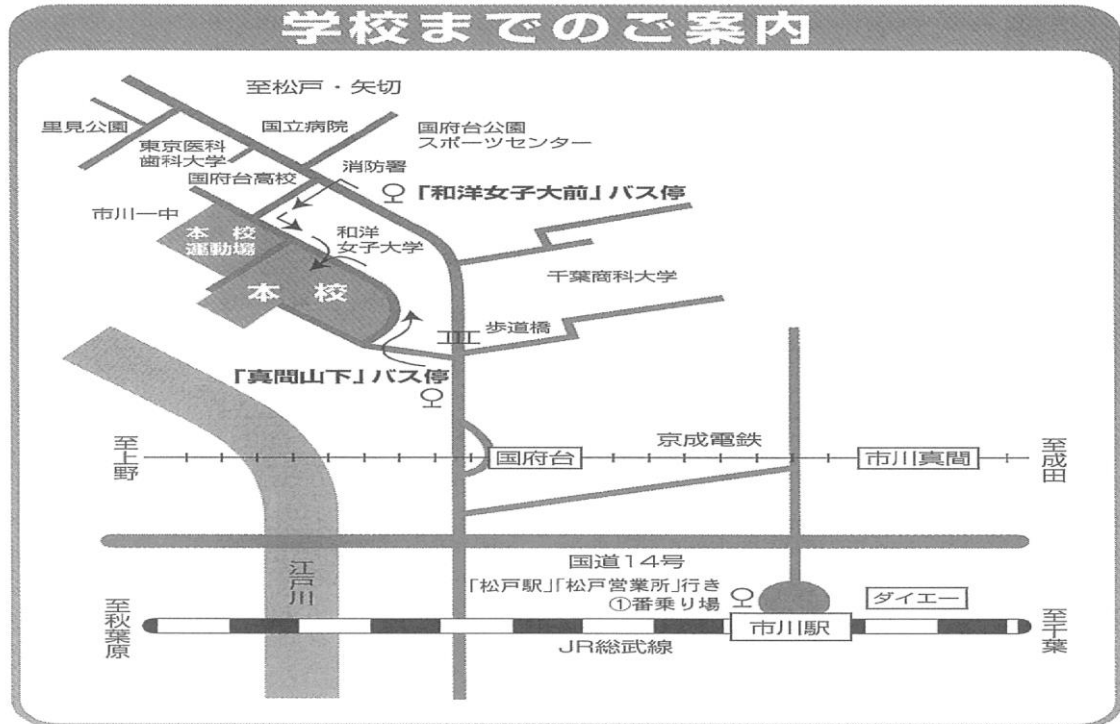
学校までのご案内

至松戸・矢切

里見公園

国立病院

国府台公園 スポーツセンター

東京医科歯科大学

国府台高校

消防署

「和洋女子大前」バス停

市川一中

本校運動場

和洋女子大学

本校

千葉商科大学

歩道橋

「真間山下」バス停

京成電鉄

至上野

国府台

市川真間

至成田

国道14号

江戸川

「松戸駅」「松戸営業所」行き ①番乗り場

ダイエー

至秋葉原

市川駅

至千葉

JR総武線